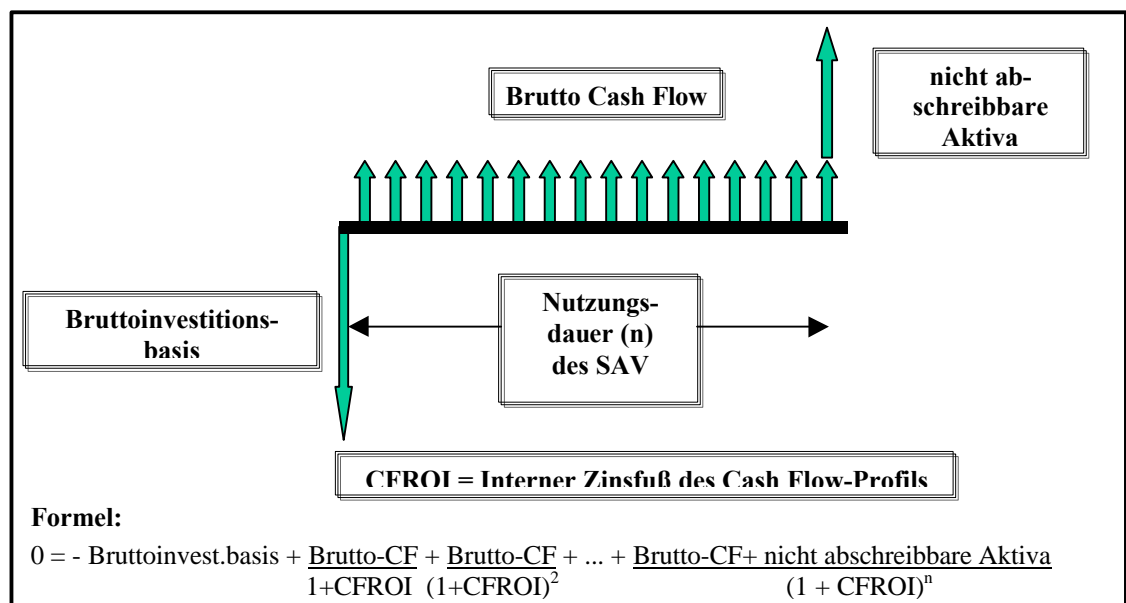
Brutto Cash Flow

nicht abschreibbare Aktiva

Bruttoinvestitionsbasis

Nutzungsdauer (n) des SAV

CFROI = Interner Zinsfuß des Cash Flow-Profils

Formel:

$0 = -\text{Bruttoinvest.basis} + \frac{\text{Brutto-CF}}{1+\text{CFROI}} + \frac{\text{Brutto-CF}}{(1+\text{CFROI})^2} + ... + \frac{\text{Brutto-CF+ nicht abschreibbare Aktiva}}{(1+\text{CFROI})^n}$